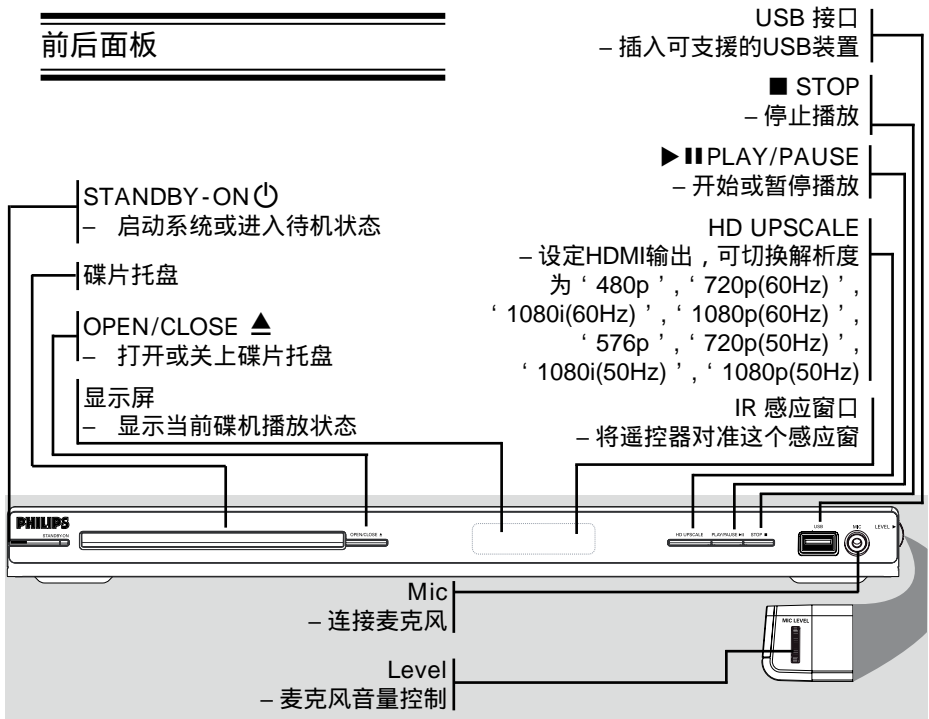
前后面板

STANDBY-ON ⏻
– 启动系统或进入待机状态

碟片托盘

OPEN/CLOSE ▲
– 打开或关上碟片托盘

显示屏
– 显示当前碟机播放状态

USB 接口
– 插入可支援的USB装置

■ STOP
– 停止播放

▶❚❚PLAY/PAUSE
– 开始或暂停播放

HD UPSCALE
– 设定HDMI输出，可切换解析度为‘480p’,‘720p(60Hz)’,‘1080i(60Hz)’,‘1080p(60Hz)’,‘576p’,‘720p(50Hz)’,‘1080i(50Hz)’,‘1080p(50Hz)

IR 感应窗口
– 将遥控器对准这个感应窗

PHILIPS
STANDBY-ON
OPEN/CLOSE ▲
HD UPSCALE
PLAY/PAUSE ▶❚❚
STOP ■
USB
MIC
LEVEL ▶

Mic
– 连接麦克风

MIC LEVEL

Level
– 麦克风音量控制